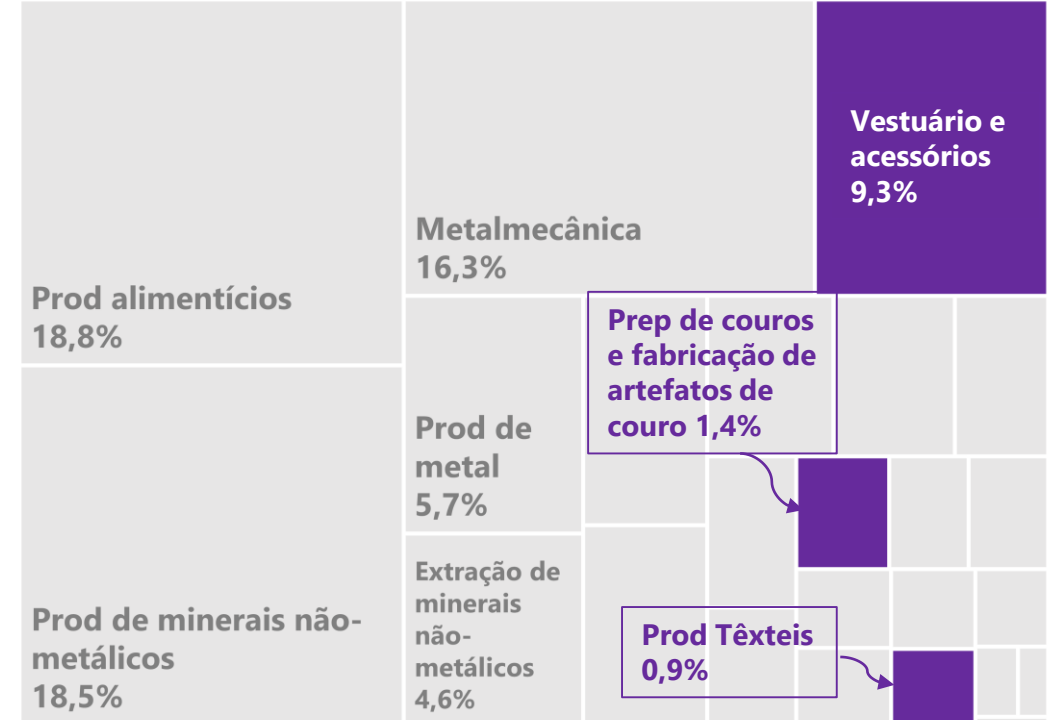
Prod alimentícios
18,8%

Metalmecânica
16,3%

Vestuário e acessórios
9,3%

Prep de couros e fabricação de artefatos de couro 1,4%

Prod de metal
5,7%

Prod de minerais não-metálicos
18,5%

Extração de minerais não-metálicos
4,6%

Prod Têxteis
0,9%